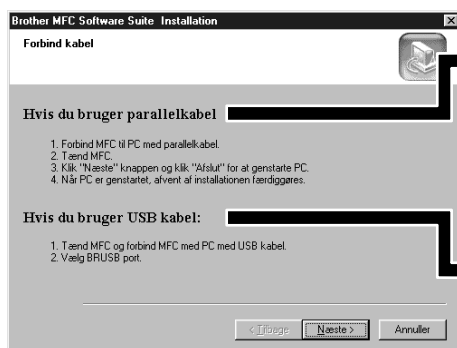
Brother MFC Software Suite Installation

Forbind kabel

Hvis du bruger parallelkabel

1. Forbind MFC til PC med parallelkabel.
2. Tænd MFC.
3. Klik "Næste" knappen og klik "Afslut" for at genstarte PC.
4. Når PC er genstartet, afvent af installationen færdiggøres.

Hvis du bruger USB kabel:

1. Tænd MFC og forbind MFC med PC med USB kabel.
2. Vælg BRUSB port.

< Tilbage | Næste > | Annuller